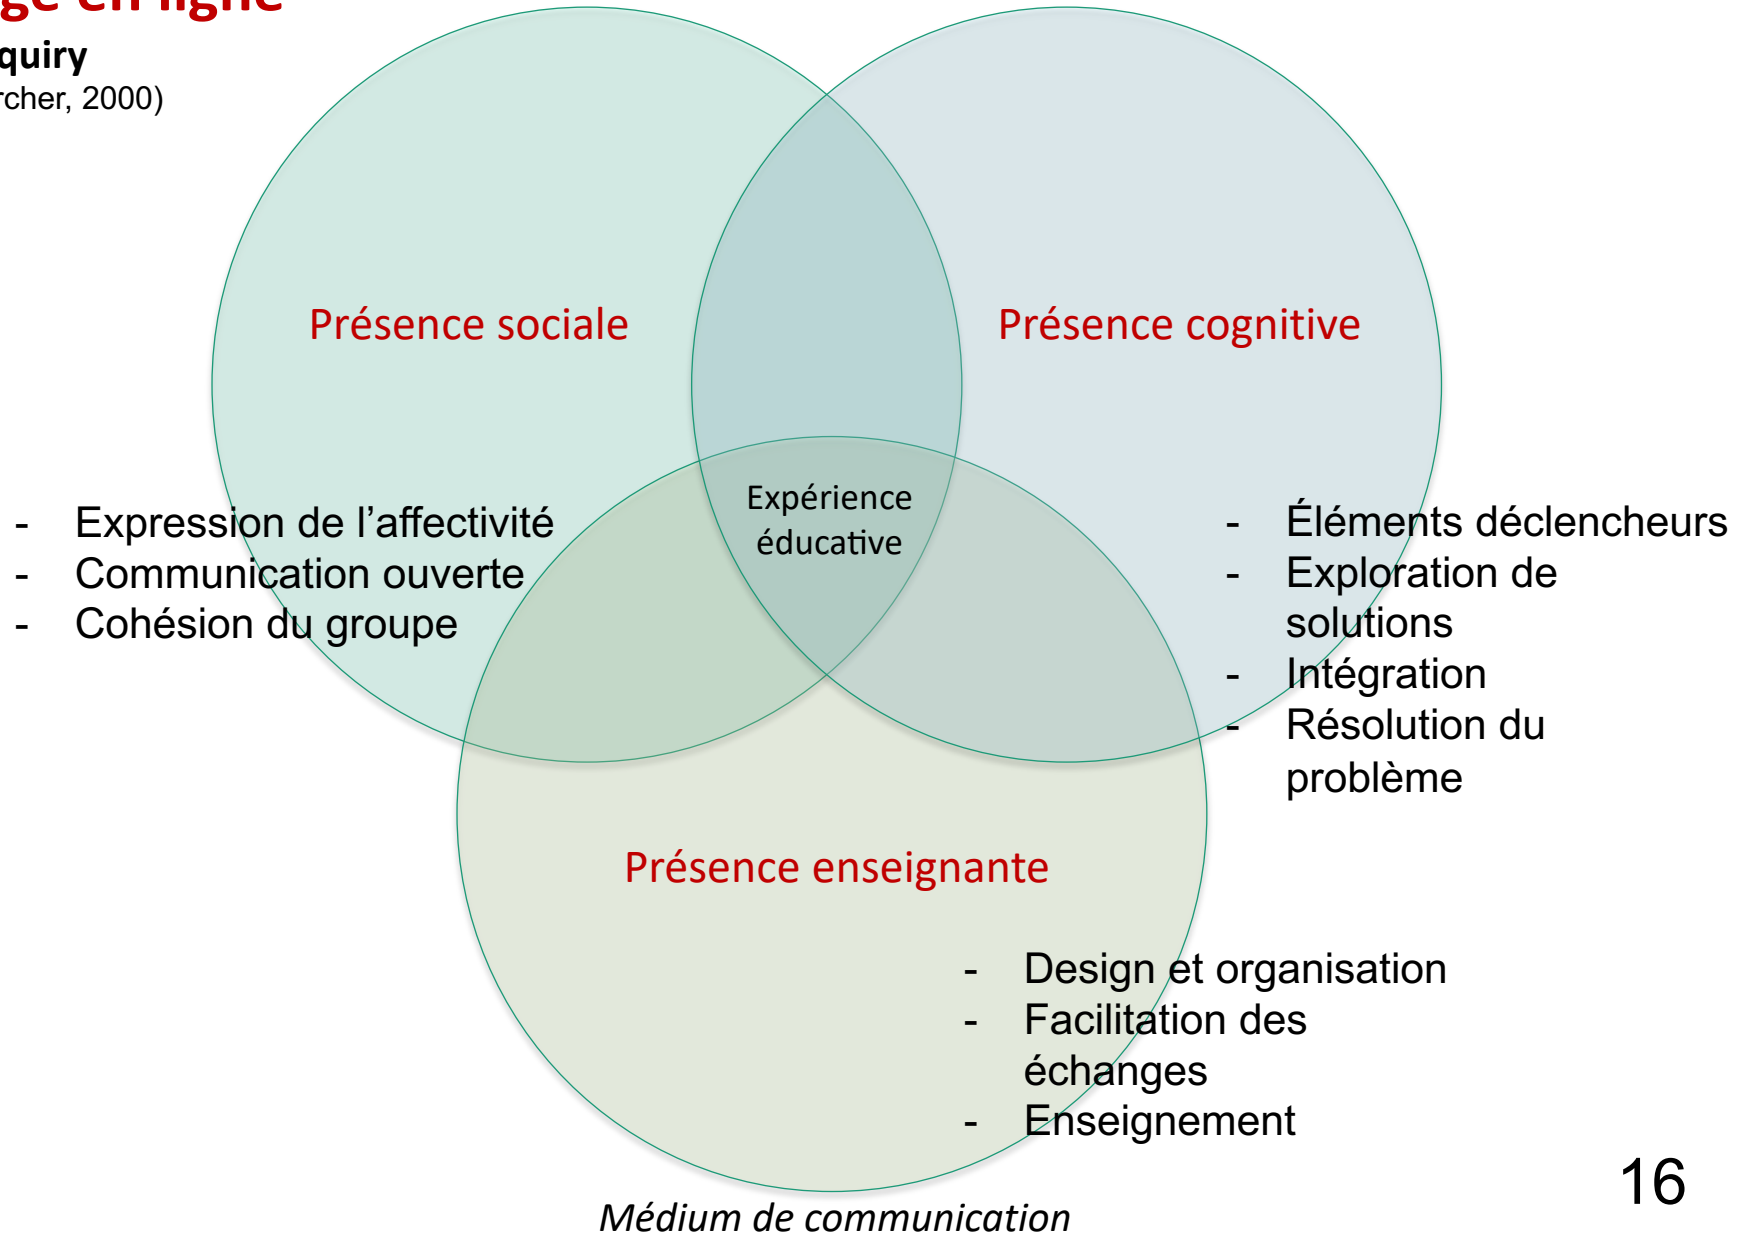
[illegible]ge en ligne
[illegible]quiry
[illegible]rcher, 2000)

Présence sociale

Présence cognitive

Expérience éducative

- Expression de l'affectivité
- Communication ouverte
- Cohésion du groupe

- Éléments déclencheurs
- Exploration de solutions
- Intégration
- Résolution du problème

Présence enseignante

- Design et organisation
- Facilitation des échanges
- Enseignement

Médium de communication

16